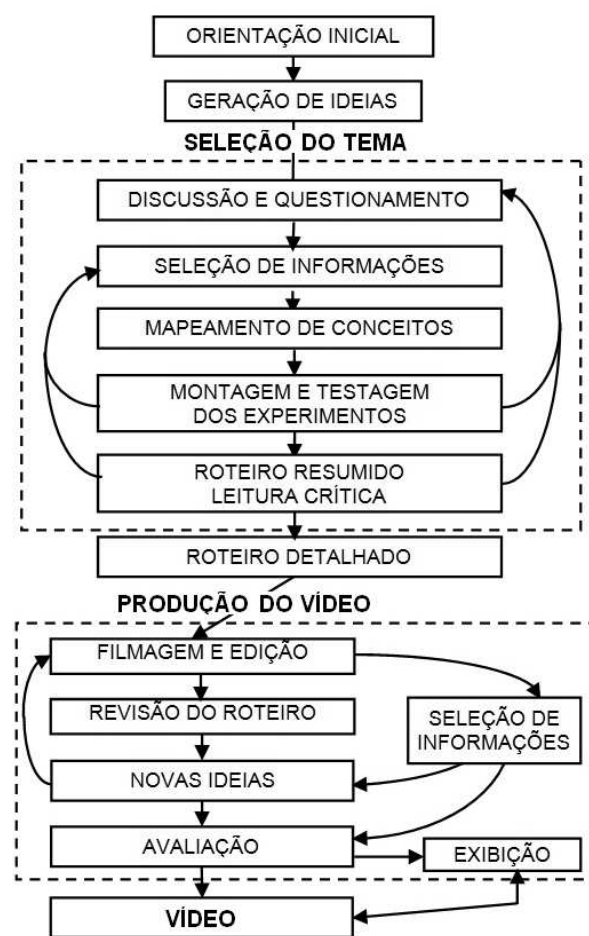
ORIENTAÇÃO INICIAL

GERAÇÃO DE IDEIAS

SELEÇÃO DO TEMA

DISCUSSÃO E QUESTIONAMENTO

SELEÇÃO DE INFORMAÇÕES

MAPEAMENTO DE CONCEITOS

MONTAGEM E TESTAGEM DOS EXPERIMENTOS

ROTEIRO RESUMIDO LEITURA CRÍTICA

ROTEIRO DETALHADO

PRODUÇÃO DO VÍDEO

FILMAGEM E EDIÇÃO

REVISÃO DO ROTEIRO

SELEÇÃO DE INFORMAÇÕES

NOVAS IDEIAS

AVALIAÇÃO

EXIBIÇÃO

VÍDEO